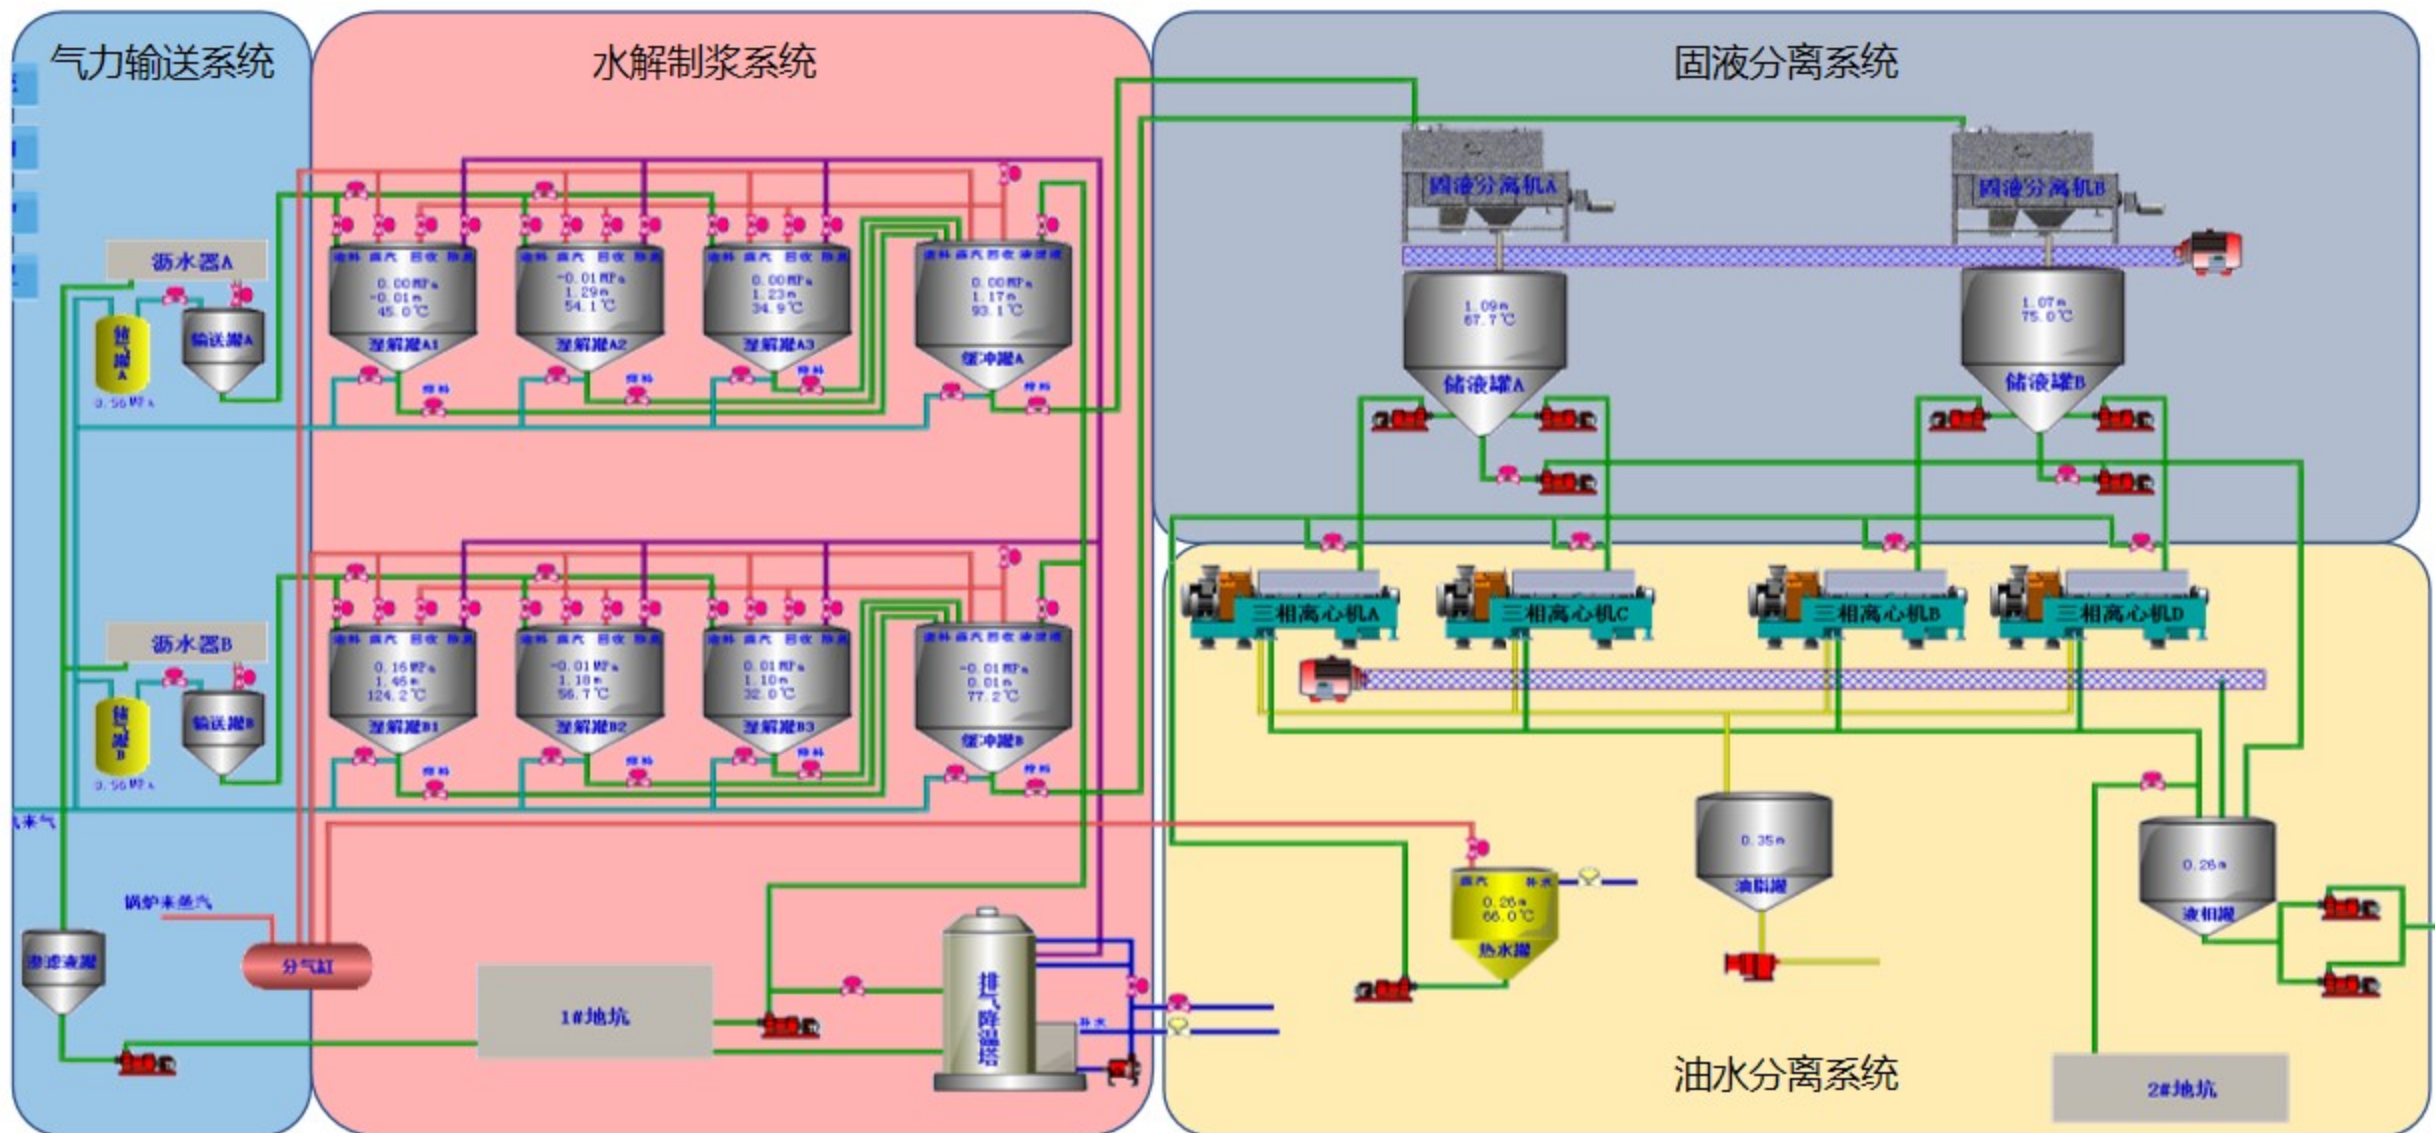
气力输送系统

水解制浆系统

固液分离系统

沥水器A

储罐A

输送罐A

0.56MPa

0.00MPa
-0.01m
45.0℃
湿解罐A1

-0.01MPa
1.29m
54.1℃
湿解罐A2

0.00MPa
1.23m
34.9℃
湿解罐A3

0.00MPa
1.17m
93.1℃
缓冲罐A

固液分离机A

固液分离机B

1.09m
67.7℃
储液罐A

1.07m
75.0℃
储液罐B

沥水器B

储罐B

输送罐B

0.56MPa

0.16MPa
1.46m
124.2℃
湿解罐B1

-0.01MPa
1.18m
56.7℃
湿解罐B2

0.01MPa
1.10m
32.0℃
湿解罐B3

-0.01MPa
0.01m
77.2℃
缓冲罐B

三相离心机A

三相离心机C

三相离心机B

三相离心机D

来气

锅炉来蒸气

渗滤液罐

分气缸

1#地坑

排气降温塔

0.26m
66.0℃
热水罐

0.35m
油脂罐

0.26m
液相罐

油水分离系统

2#地坑